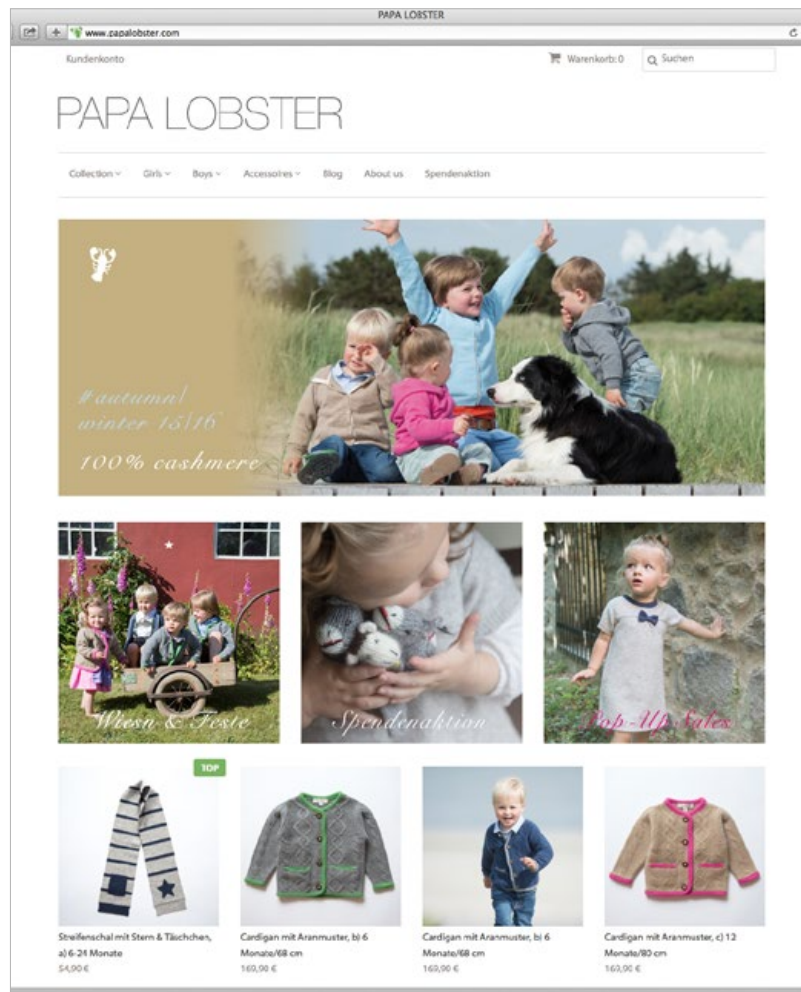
PAPA LOBSTER

www.papalobster.com

Kundenkonto

Warenkorb: 0

Suchen

PAPA LOBSTER

Collection Girls Boys Accessoires Blog About us Spendenaktion

#autumn/ winter 15/16

100% cashmere

Wiesn & Feste

Spendenaktion

Pop-Up Sales

TOP

Streifenschal mit Stern & Täschchen, a) 6-24 Monate
54,90 €

Cardigan mit Aranmuster, b) 6 Monate/68 cm
160,90 €

Cardigan mit Aranmuster, b) 6 Monate/68 cm
160,90 €

Cardigan mit Aranmuster, c) 12 Monate/80 cm
160,90 €